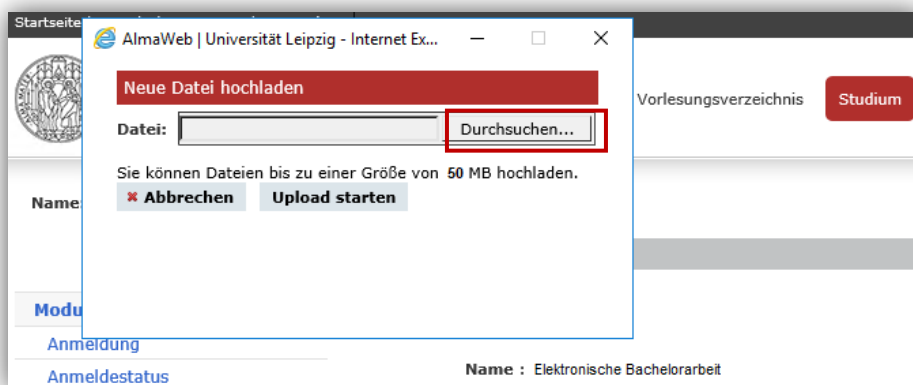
Startseite

AlmaWeb | Universität Leipzig - Internet Ex...

Neue Datei hochladen

Datei: Durchsuchen...

Sie können Dateien bis zu einer Größe von 50 MB hochladen.

✖ Abbrechen Upload starten

Vorlesungsverzeichnis Studium

Name

Modu

Anmeldung

Anmeldestatus

Name : Elektronische Bachelorarbeit